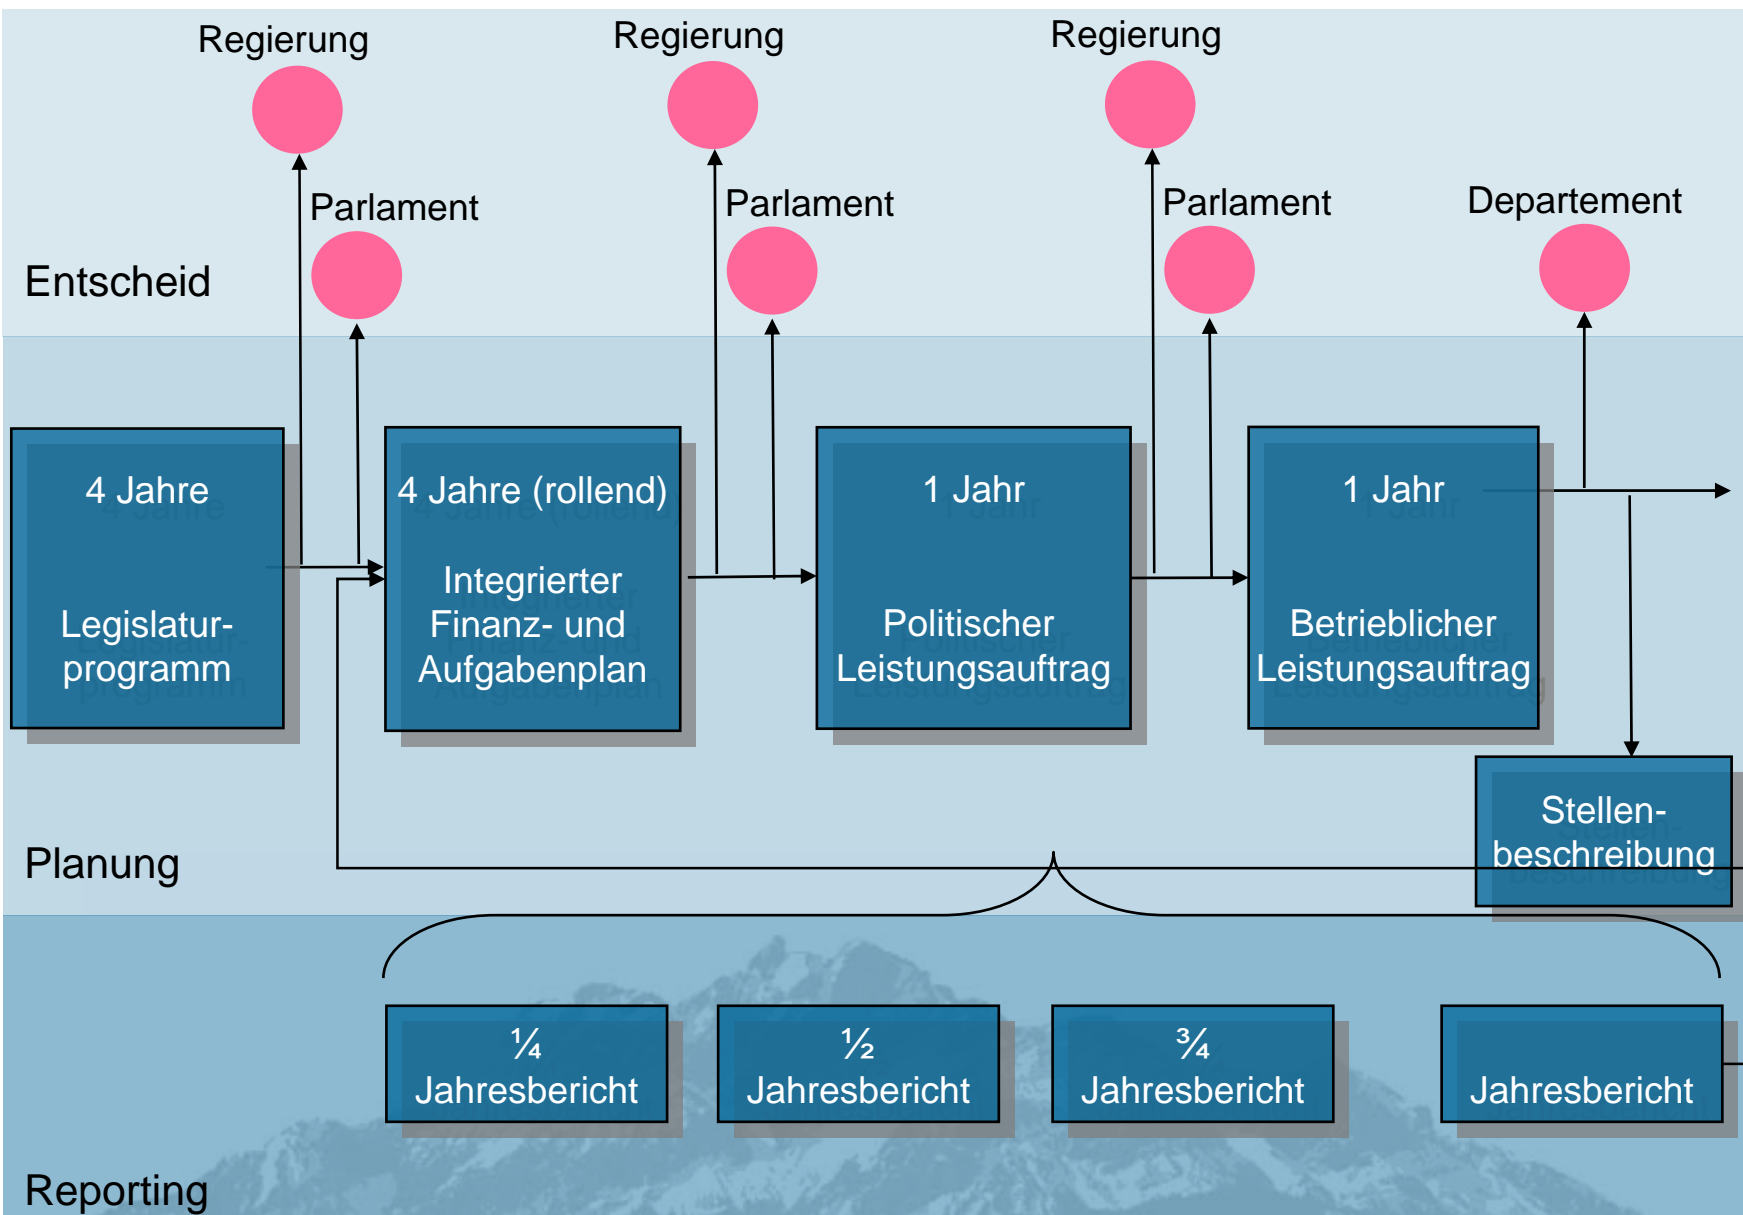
Regierung

Regierung

Regierung

Parlament

Parlament

Parlament

Departement

Entscheid

4 Jahre

Legislaturprogramm

4 Jahre (rollend)

Integrierter Finanz- und Aufgabenplan

1 Jahr

Politischer Leistungsauftrag

1 Jahr

Betrieblicher Leistungsauftrag

Stellenbeschreibung

Planung

$\frac{1}{4}$ Jahresbericht

$\frac{1}{2}$ Jahresbericht

$\frac{3}{4}$ Jahresbericht

Jahresbericht

Reporting